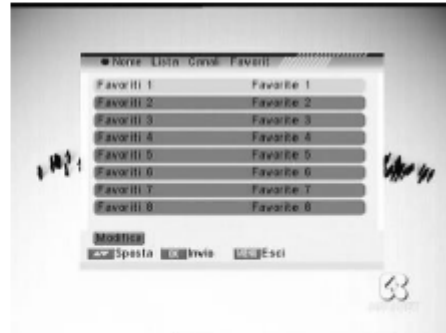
● Nome Lista Canali Favoriti

| | |
|---|---|
| Favoriti 1 | Favorite 1 |
| Favoriti 2 | Favorite 2 |
| Favoriti 3 | Favorite 3 |
| Favoriti 4 | Favorite 4 |
| Favoriti 5 | Favorite 5 |
| Favoriti 6 | Favorite 6 |
| Favoriti 7 | Favorite 7 |
| Favoriti 8 | Favorite 8 |

Modifica
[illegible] Sposta OK Invio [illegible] Esci